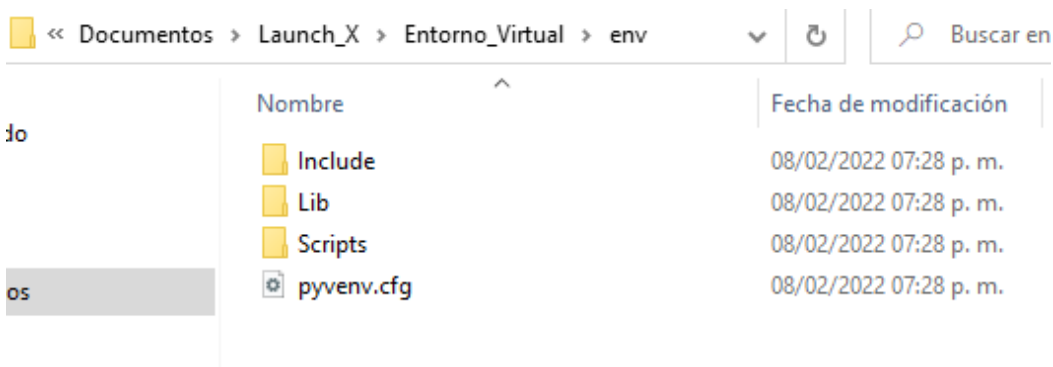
« Documentos › Launch_X › Entorno_Virtual › env

Buscar en

do

os

| Nombre | Fecha de modificación |
|---|---|
| Include | 08/02/2022 07:28 p. m. |
| Lib | 08/02/2022 07:28 p. m. |
| Scripts | 08/02/2022 07:28 p. m. |
| pyvenv.cfg | 08/02/2022 07:28 p. m. |